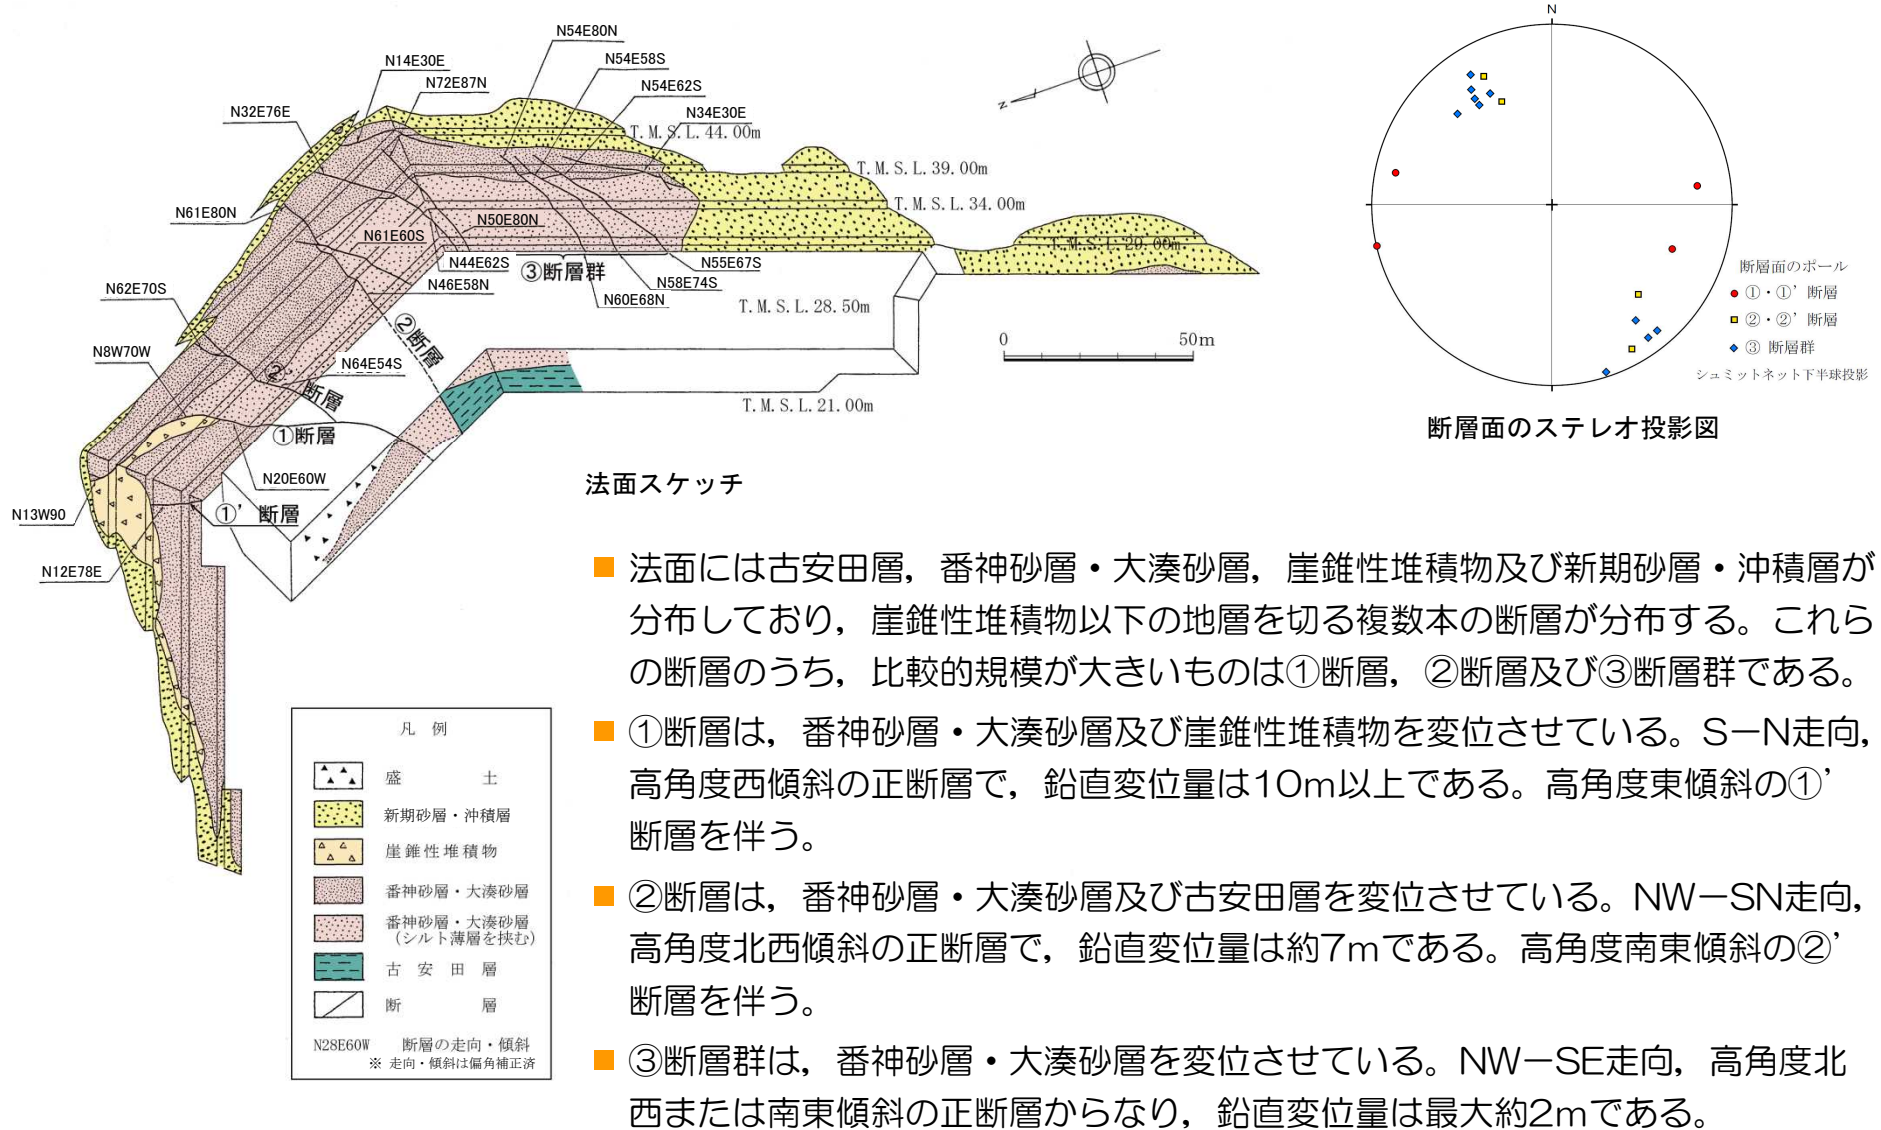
N54E80N
N14E30E
N54E58S
N72E87N
N54E62S
N32E76E
N34E30E
T. M. S. L. 44. 00m
T. M. S. L. 39. 00m
T. M. S. L. 34. 00m
N61E80N
N50E80N
N61E60S
T. M. S. L. 20. 00m
N44E62S
③断層群
N55E67S
N46E58N
N58E74S
N62E70S
N60E68N
T. M. S. L. 28. 50m
②断層
0
50m
N8W70W
N64E54S
②'断層
①断層
T. M. S. L. 21. 00m
N20E60W
N13W90
①' 断層
N12E78E
法面スケッチ

N

断層面のポール
● ①・①' 断層
■ ②・②' 断層
◆ ③ 断層群
シュミットネット下半球投影
断層面のステレオ投影図

凡　例
盛　土
新期砂層・沖積層
崖錐性堆積物
番神砂層・大湊砂層
番神砂層・大湊砂層（シルト薄層を挟む）
古安田層
断　層
N28E60W　断層の走向・傾斜
※ 走向・傾斜は偏角補正済

■ 法面には古安田層，番神砂層・大湊砂層，崖錐性堆積物及び新期砂層・沖積層が分布しており，崖錐性堆積物以下の地層を切る複数本の断層が分布する。これらの断層のうち，比較的規模が大きいものは①断層，②断層及び③断層群である。

■ ①断層は，番神砂層・大湊砂層及び崖錐性堆積物を変位させている。S−N走向，高角度西傾斜の正断層で，鉛直変位量は10m以上である。高角度東傾斜の①' 断層を伴う。

■ ②断層は，番神砂層・大湊砂層及び古安田層を変位させている。NW−SN走向，高角度北西傾斜の正断層で，鉛直変位量は約7mである。高角度南東傾斜の②' 断層を伴う。

■ ③断層群は，番神砂層・大湊砂層を変位させている。NW−SE走向，高角度北西または南東傾斜の正断層からなり，鉛直変位量は最大約2mである。